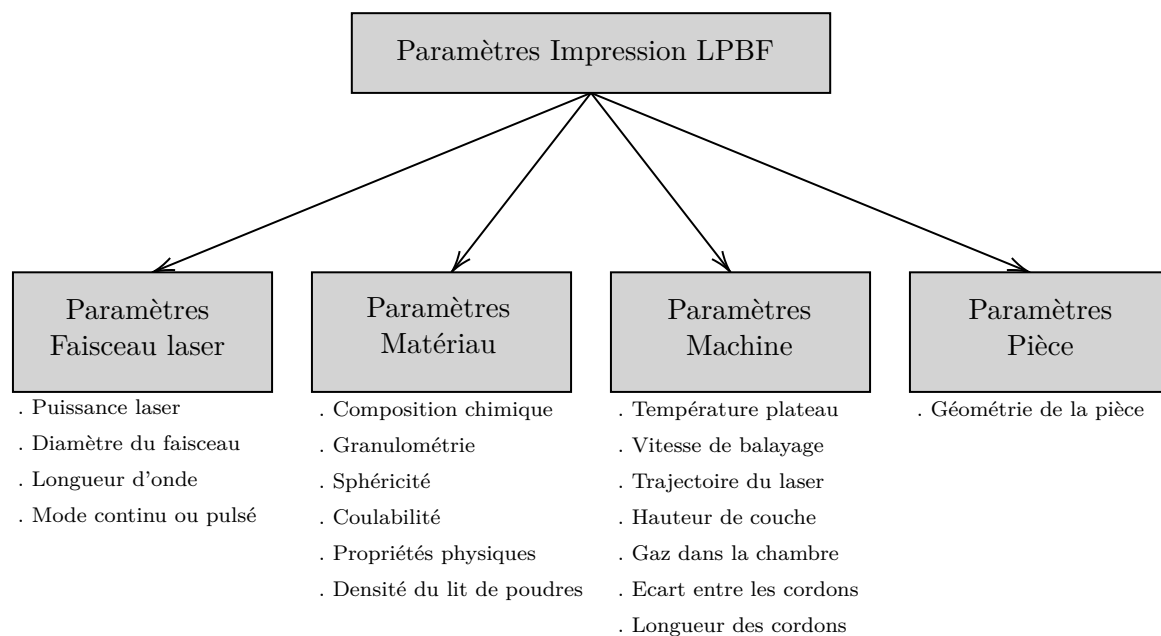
Paramètres Impression LPBF

Paramètres Faisceau laser

. Puissance laser
. Diamètre du faisceau
. Longueur d'onde
. Mode continu ou pulsé

Paramètres Matériau

. Composition chimique
. Granulométrie
. Sphéricité
. Coulabilité
. Propriétés physiques
. Densité du lit de poudres

Paramètres Machine

. Température plateau
. Vitesse de balayage
. Trajectoire du laser
. Hauteur de couche
. Gaz dans la chambre
. Ecart entre les cordons
. Longueur des cordons

Paramètres Pièce

. Géométrie de la pièce